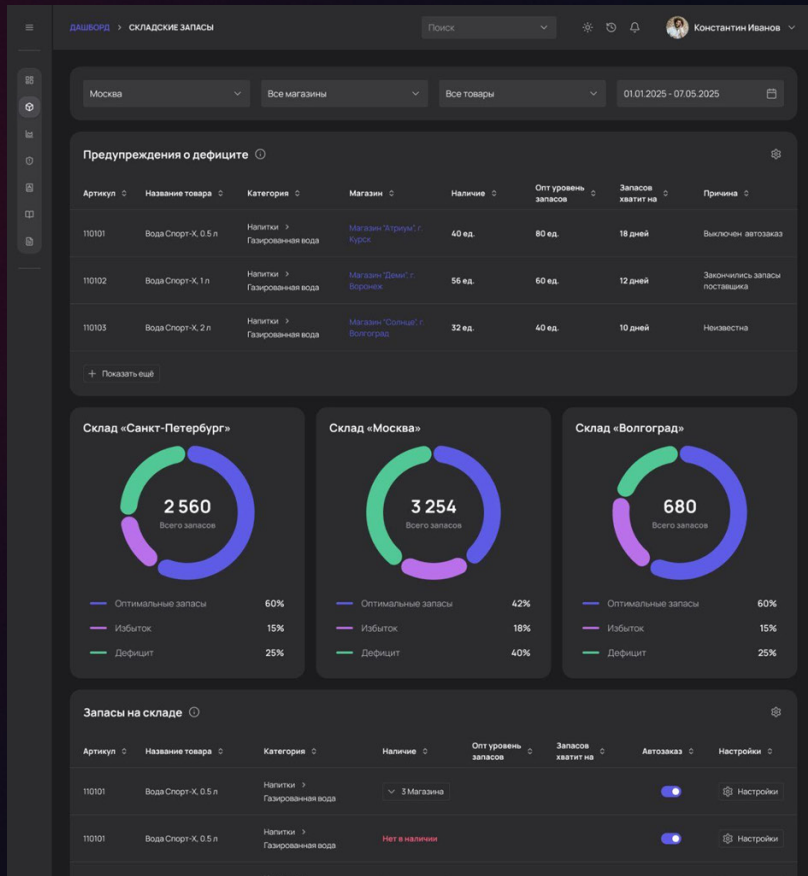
ДАШБОРД > СКЛАДСКИЕ ЗАПАСЫ

Поиск

Константин Иванов

Москва | Все магазины | Все товары | 01.01.2025 - 07.05.2025

Предупреждения о дефиците

| Артикул | Название товара | Категория | Магазин | Наличие | Опт уровень запасов | Запасов хватит на | Причина |
|---|---|---|---|---|---|---|---|
| 110101 | Вода Спорт-Х, 0.5 л | Напитки > Газированная вода | Магазин "Атриум", г. Курск | 40 ед. | 80 ед. | 18 дней | Выключен автозаказ |
| 110102 | Вода Спорт-Х, 1 л | Напитки > Газированная вода | Магазин "Деми", г. Воронеж | 56 ед. | 60 ед. | 12 дней | Закончились запасы поставщика |
| 110103 | Вода Спорт-Х, 2 л | Напитки > Газированная вода | Магазин "Солнце", г. Волгоград | 32 ед. | 40 ед. | 10 дней | Неизвестна |

+ Показать ещё

Склад «Санкт-Петербург»
2 560
Всего запасов
Оптимальные запасы 60%
Избыток 15%
Дефицит 25%

Склад «Москва»
3 254
Всего запасов
Оптимальные запасы 42%
Избыток 18%
Дефицит 40%

Склад «Волгоград»
680
Всего запасов
Оптимальные запасы 60%
Избыток 15%
Дефицит 25%

Запасы на складе

| Артикул | Название товара | Категория | Наличие | Опт уровень запасов | Запасов хватит на | Автозаказ | Настройки |
|---|---|---|---|---|---|---|---|
| 110101 | Вода Спорт-Х, 0.5 л | Напитки > Газированная вода | 3 Магазина | | | | Настройки |
| 110101 | Вода Спорт-Х, 0.5 л | Напитки > Газированная вода | Нет в наличии | | | | Настройки |